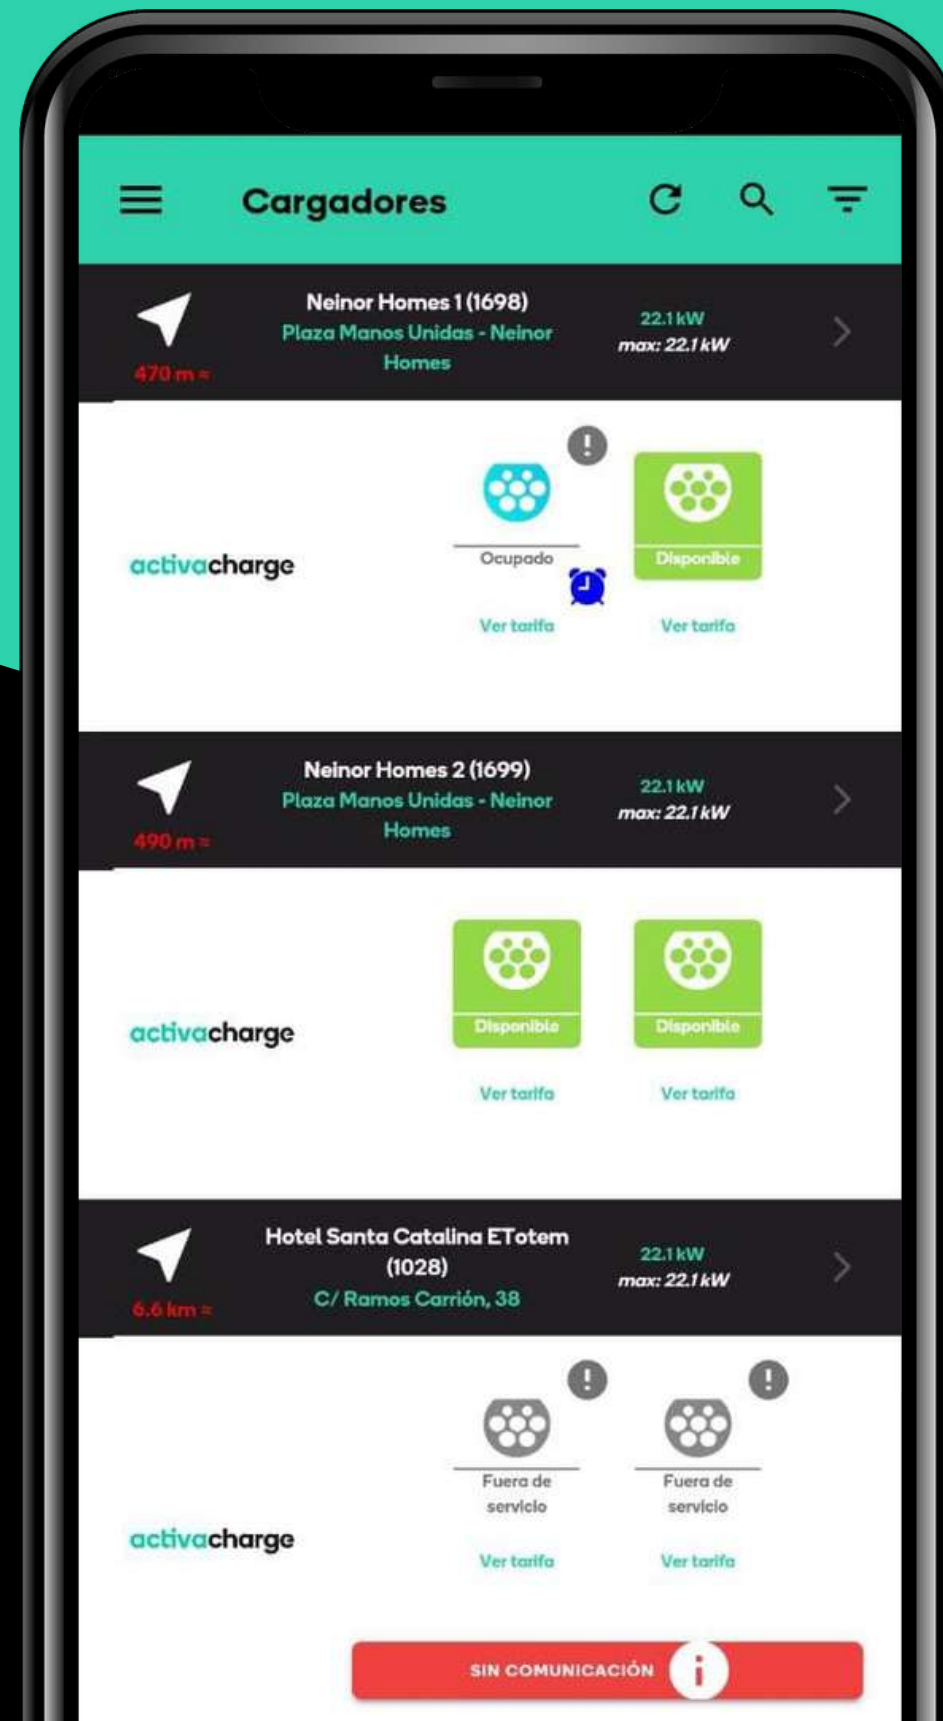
Cargadores

470 m ≈
Neinor Homes 1 (1698)
Plaza Manos Unidas - Neinor Homes
22.1 kW
max: 22.1 kW

activacharge
Ocupado
Ver tarifa
Disponible
Ver tarifa

490 m ≈
Neinor Homes 2 (1699)
Plaza Manos Unidas - Neinor Homes
22.1 kW
max: 22.1 kW

activacharge
Disponible
Ver tarifa
Disponible
Ver tarifa

6.6 km ≈
Hotel Santa Catalina ETotem (1028)
C/ Ramos Carrión, 38
22.1 kW
max: 22.1 kW

activacharge
Fuera de servicio
Ver tarifa
Fuera de servicio
Ver tarifa

SIN COMUNICACIÓN